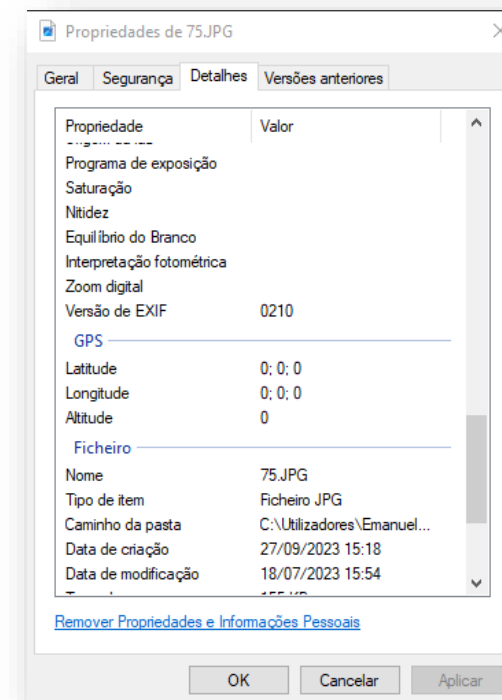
Propriedades de 75.JPG

Geral | Segurança | Detalhes | Versões anteriores

| Propriedade | Valor |
|---|---|
| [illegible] | |
| Programa de exposição | |
| Saturação | |
| Nitidez | |
| Equilíbrio do Branco | |
| Interpretação fotométrica | |
| Zoom digital | |
| Versão de EXIF | 0210 |
| GPS | |
| Latitude | 0; 0; 0 |
| Longitude | 0; 0; 0 |
| Altitude | 0 |
| Ficheiro | |
| Nome | 75.JPG |
| Tipo de item | Ficheiro JPG |
| Caminho da pasta | C:\Utilizadores\Emanuel... |
| Data de criação | 27/09/2023 15:18 |
| Data de modificação | 18/07/2023 15:54 |
| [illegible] | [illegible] |

Remover Propriedades e Informações Pessoais

OK | Cancelar | Aplicar